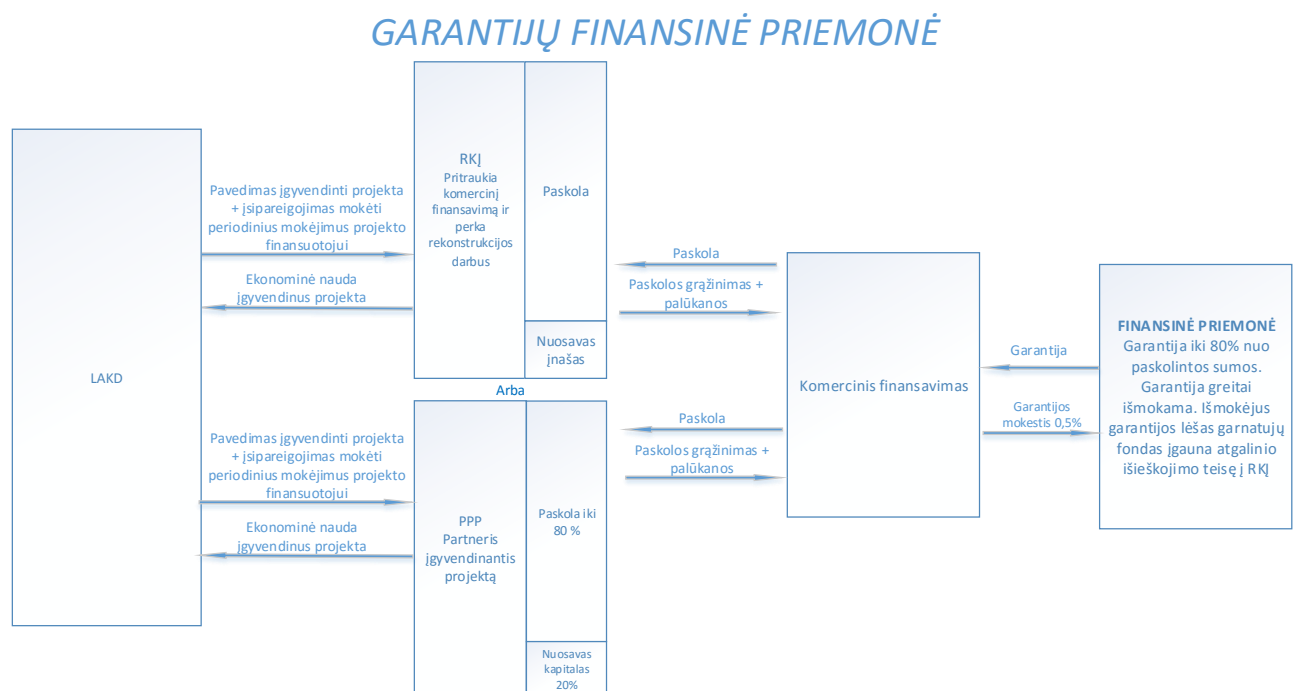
GARANTIJŲ FINANSINĖ PRIEMONĖ

LAKD

Pavedimas įgyvendinti projekta + įsipareigojimas mokėti periodinius mokėjimus projekto finansuotojui

Ekonominė nauda įgyvendinus projekta

RKĮ
Pritraukia komercinį finansavimą ir perka rekonstrukcijos darbus

Paskola

Nuosavas įnašas

Arba

Pavedimas įgyvendinti projekta + įsipareigojimas mokėti periodinius mokėjimus projekto finansuotojui

Ekonominė nauda įgyvendinus projekta

PPP
Partneris įgyvendinantis projektą

Paskola iki 80 %

Nuosavas kapitalas 20%

Paskola

Paskolos grąžinimas + palūkanos

Paskola

Paskolos grąžinimas + palūkanos

Komercinis finansavimas

Garantija

Garantijos mokestis 0,5%

FINANSINĖ PRIEMONĖ
Garantija iki 80% nuo paskolintos sumos. Garantija greitai išmokama. Išmokėjus garantijos lėšas garnatujų fondas įgauna atgalinio išieškojimo teisę į RKĮ